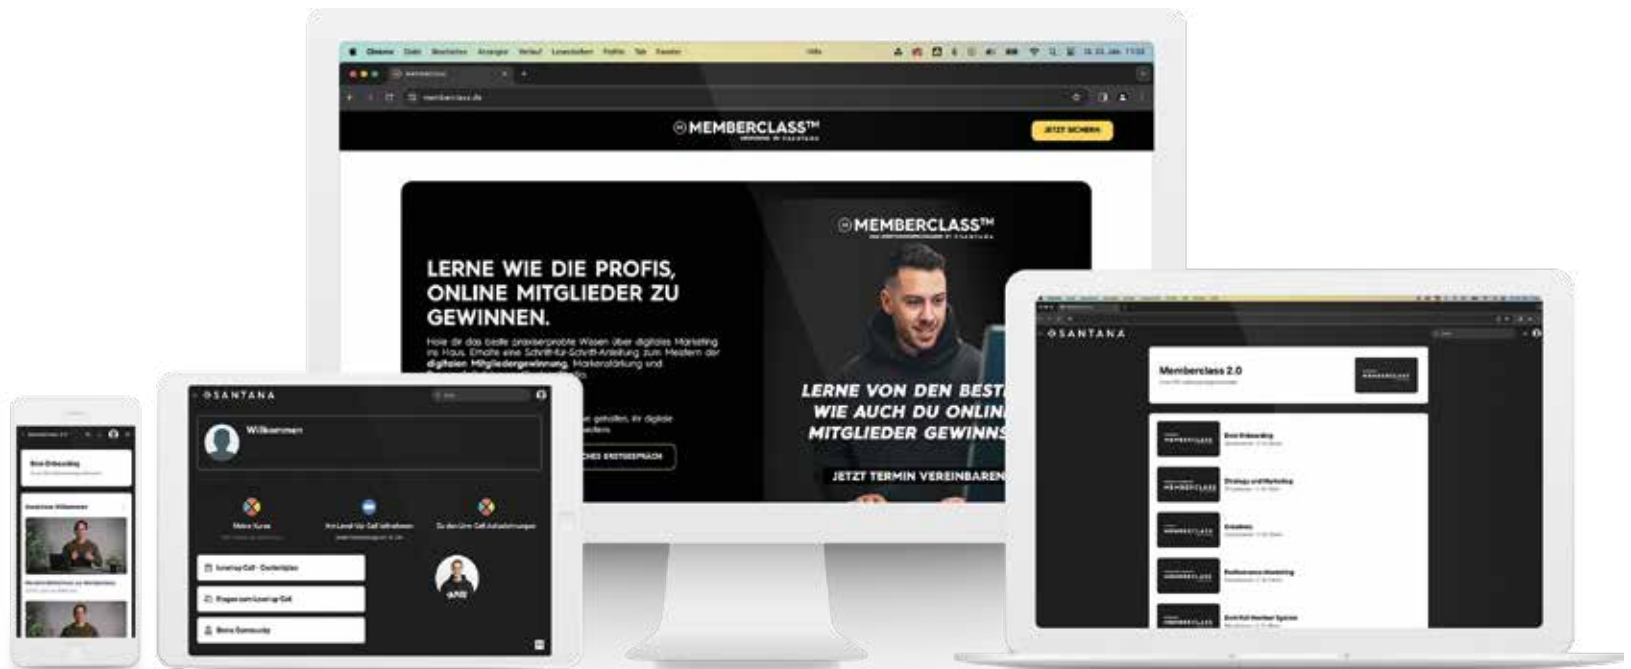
Chrome Datei Bearbeiten Anzeigen Verlauf Lesezeichen Profile Tab Fenster Hilfe

memberclass.de

MEMBERCLASS™

JETZT SICHERN

MEMBERCLASS™

LERNE WIE DIE PROFIS, ONLINE MITGLIEDER ZU GEWINNEN.

Hole dir das beste praxiserprobte Wissen über digitales Marketing ins Haus. Erhalte eine Schritt-für-Schritt-Anleitung zum Meistern der digitalen Mitgliedergewinnung, Markenstärkung und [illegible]

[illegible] gehalten, ihr digitale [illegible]

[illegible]CHES ERSTGESPRÄCH

LERNE VON DEN BEST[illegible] WIE AUCH DU ONLIN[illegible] MITGLIEDER GEWINN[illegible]

JETZT TERMIN VEREINBAREN

SANTANA

Willkommen

Meine Kurse

Am Level-Up Call teilnehmen

Zu den Live Call Aufzeichnungen

Level-Up Call - Zeitplan

Fragen zum Level-Up Call

Deine Community

SANTANA

Memberclass 2.0

MEMBERCLASS

Start Onboarding

Strategy und Marketing

Creatives

Performance-Marketing

Erst-Fall Member System

Memberclass 2.0

Start Onboarding

Herzlich Willkommen